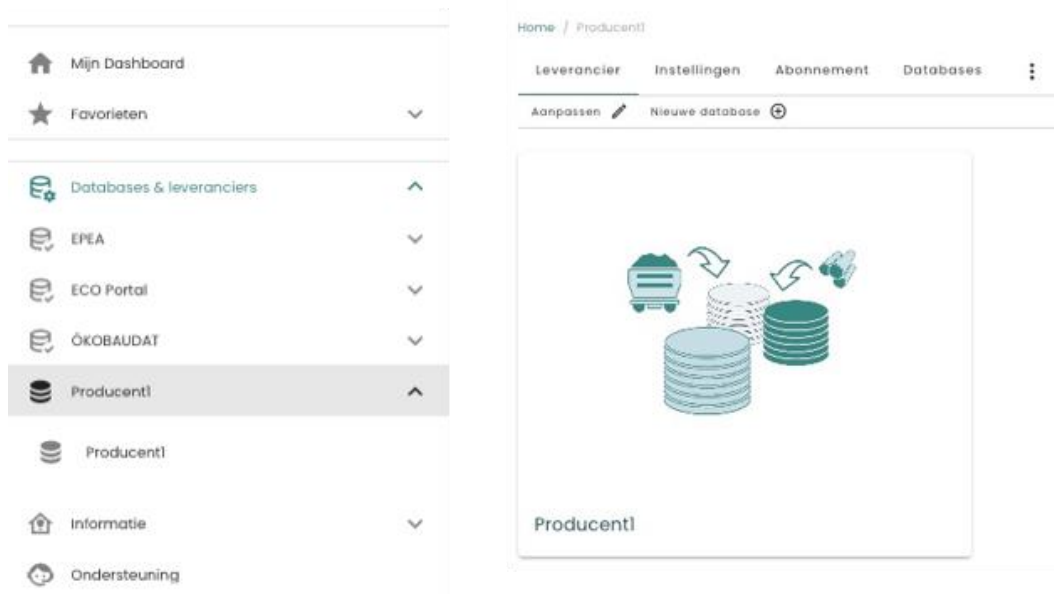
Mijn Dashboard

Favorieten

Databases & leveranciers

EPEA

ECO Portal

ÖKOBAUDAT

Producent1

Producent1

Informatie

Ondersteuning

Home / Producent1

Leverancier Instellingen Abonnement Databases

Aanpassen Nieuwe database

Producent1